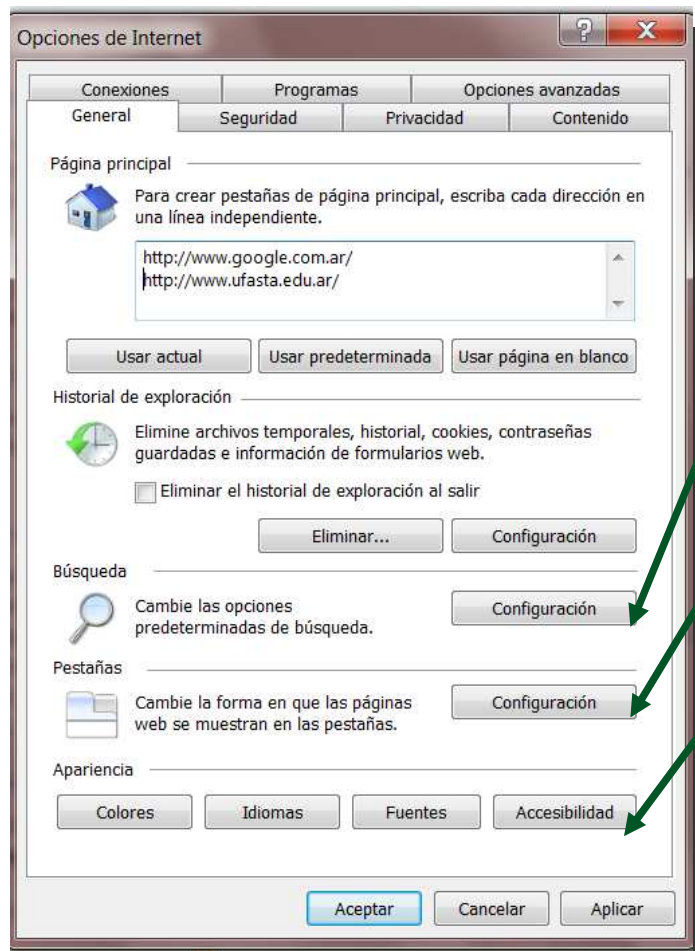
Opciones de Internet

?

X

Conexiones

Programas

Opciones avanzadas

General

Seguridad

Privacidad

Contenido

Página principal

Para crear pestañas de página principal, escriba cada dirección en una línea independiente.

http://www.google.com.ar/
http://www.ufasta.edu.ar/

Usar actual

Usar predeterminada

Usar página en blanco

Historial de exploración

Elimine archivos temporales, historial, cookies, contraseñas guardadas e información de formularios web.

Eliminar el historial de exploración al salir

Eliminar...

Configuración

Búsqueda

Cambie las opciones predeterminadas de búsqueda.

Configuración

Pestañas

Cambie la forma en que las páginas web se muestran en las pestañas.

Configuración

Apariencia

Colores

Idiomas

Fuentes

Accesibilidad

Aceptar

Cancelar

Aplicar